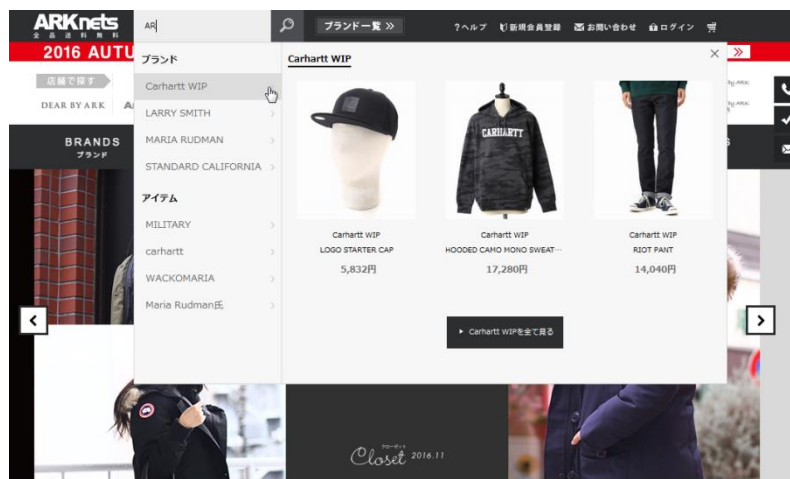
ARKnets
全品送料無料

AR

ブランド一覧 ≫

?ヘルプ 新規会員登録 お問い合わせ ログイン

2016 AUTU

店舗で探す

DEAR BY ARK

BRANDS
ブランド

ブランド

Carhartt WIP

LARRY SMITH

MARIA RUDMAN

STANDARD CALIFORNIA

アイテム

MILITARY

carhartt

WACKOMARIA

Maria Rudman氏

Carhartt WIP

×

Carhartt WIP
LOGO STARTER CAP
5,832円

Carhartt WIP
HOODED CAMO MONO SWEAT…
17,280円

Carhartt WIP
RIOT PANT
14,040円

▸ Carhartt WIPを全て見る

クローゼット
Closet 2016.11